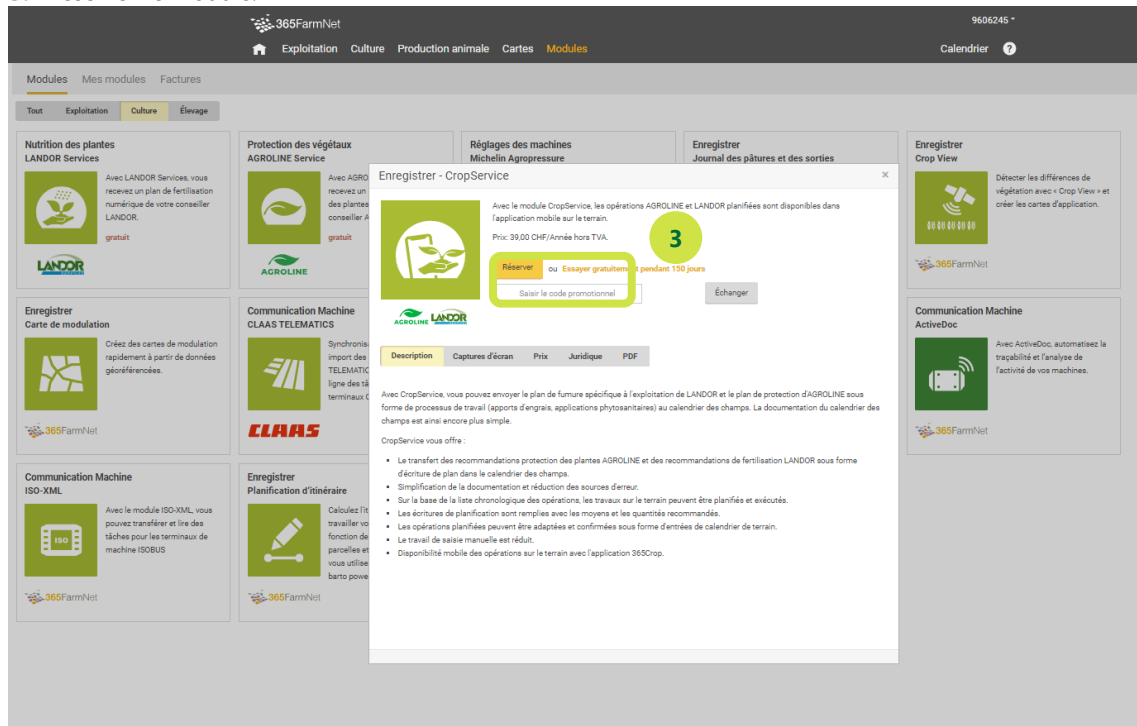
365FarmNet

9606245

Exploitation Culture Production animale Cartes Modules

Calendrier ?

Modules Mes modules Factures

Tout Exploitation Culture Élevage

Nutrition des plantes
LANDOR Services

Avec LANDOR Services, vous recevez un plan de fertilisation numérique de votre conseiller LANDOR.

gratuit

LANDOR

Protection des végétaux
AGROLINE Service

Avec AGRO recevez u des plantes conseiller A

gratuit

AGROLINE

Réglages des machines
Michelin Agropressure

Enregistrer
Journal des pâtures et des sorties

Enregistrer
Crop View

Détecter les différences de végétation avec « Crop View » et créer les cartes d'application.

365FarmNet

Enregistrer
Carte de modulation

Créez des cartes de modulation rapidement à partir de données géoréférencées.

365FarmNet

Communication Machine
CLAAS TELEMATICS

Synchronis import des TELEMATIC ligne des ta terminaux

CLAAS

Communication Machine
ActiveDoc

Avec ActiveDoc, automatisez la traçabilité et l'analyse de l'activité de vos machines.

365FarmNet

Communication Machine
ISO-XML

Avec le module ISO-XML, vous pouvez transférer et lire des tâches pour les terminaux de machine ISOBUS

ISO

365FarmNet

Enregistrer
Planification d'itinéraire

Calculez l'i travailler vo fonction de parcelles et vous utilise barto powe

365FarmNet

Enregistrer - CropService

×

Avec le module CropService, les opérations AGROLINE et LANDOR planifiées sont disponibles dans l'application mobile sur le terrain.

Prix: 39,00 CHF/Année hors TVA.

3

Réserver ou Essayer gratuitement pendant 150 jours

Saisir le code promotionnel

Échanger

AGROLINE LANDOR

Description Captures d'écran Prix Juridique PDF

Avec CropService, vous pouvez envoyer le plan de fumure spécifique à l'exploitation de LANDOR et le plan de protection d'AGROLINE sous forme de processus de travail (apports d'engrais, applications phytosanitaires) au calendrier des champs. La documentation du calendrier des champs est ainsi encore plus simple.

CropService vous offre :

• Le transfert des recommandations protection des plantes AGROLINE et des recommandations de fertilisation LANDOR sous forme d'écriture de plan dans le calendrier des champs.
• Simplification de la documentation et réduction des sources d'erreur.
• Sur la base de la liste chronologique des opérations, les travaux sur le terrain peuvent être planifiés et exécutés.
• Les écritures de planification sont remplies avec les moyens et les quantités recommandés.
• Les opérations planifiées peuvent être adaptées et confirmées sous forme d'entrées de calendrier de terrain.
• Le travail de saisie manuelle est réduit.
• Disponibilité mobile des opérations sur le terrain avec l'application 365Crop.